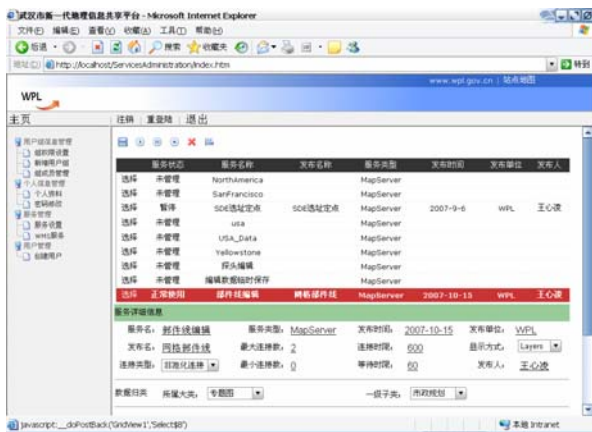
武汉市新一代地理信息共享平台 - Microsoft Internet Explorer

文件(F) 编辑(E) 查看(V) 收藏(A) 工具(T) 帮助(H)

后退 搜索 收藏夹

地址(D) http://localhost/ServicesAdministration/index.htm 转到

www.wpl.gov.cn | 站点地图

WPL

主页

注销 | 重登陆 | 退出

用户组信息管理
组权限设置
新增用户组
组成员管理
个人信息管理
个人资料
密码修改
服务管理
服务设置
WMS服务
用户管理
创建用户

| | 服务状态 | 服务名称 | 发布名称 | 服务类型 | 发布时间 | 发布单位 | 发布人 |
|---|---|---|---|---|---|---|---|
| 选择 | 未管理 | NorthAmerica | | MapServer | | | |
| 选择 | 未管理 | SanFrancisco | | MapServer | | | |
| 选择 | 暂停 | SDE选址定点 | SDE选址定点 | MapServer | 2007-9-6 | WPL | 王心凌 |
| 选择 | 未管理 | usa | | MapServer | | | |
| 选择 | 未管理 | USA_Data | | MapServer | | | |
| 选择 | 未管理 | Yellowstone | | MapServer | | | |
| 选择 | 未管理 | 探头编辑 | | MapServer | | | |
| 选择 | 未管理 | 编辑数据临时保存 | | MapServer | | | |
| 选择 | 正常使用 | 邮件线编辑 | 网格邮件线 | MapServer | 2007-10-15 | WPL | 王心凌 |

服务详细信息

服务名: 邮件线编辑 服务类型: MapServer 发布时间: 2007-10-15 发布单位: WPL
发布名: 网格邮件线 最大连接数: 2 连接时间: 600 显示方式: Layers
连接类型: 回池化连接 最小连接数: 0 等待时间: 60 发布人: 王心凌

数据归类 所属大类: 专题图 一级子类: 市政规划

javascript:__doPostBack('GridView1','Select$8') 本地 Intranet